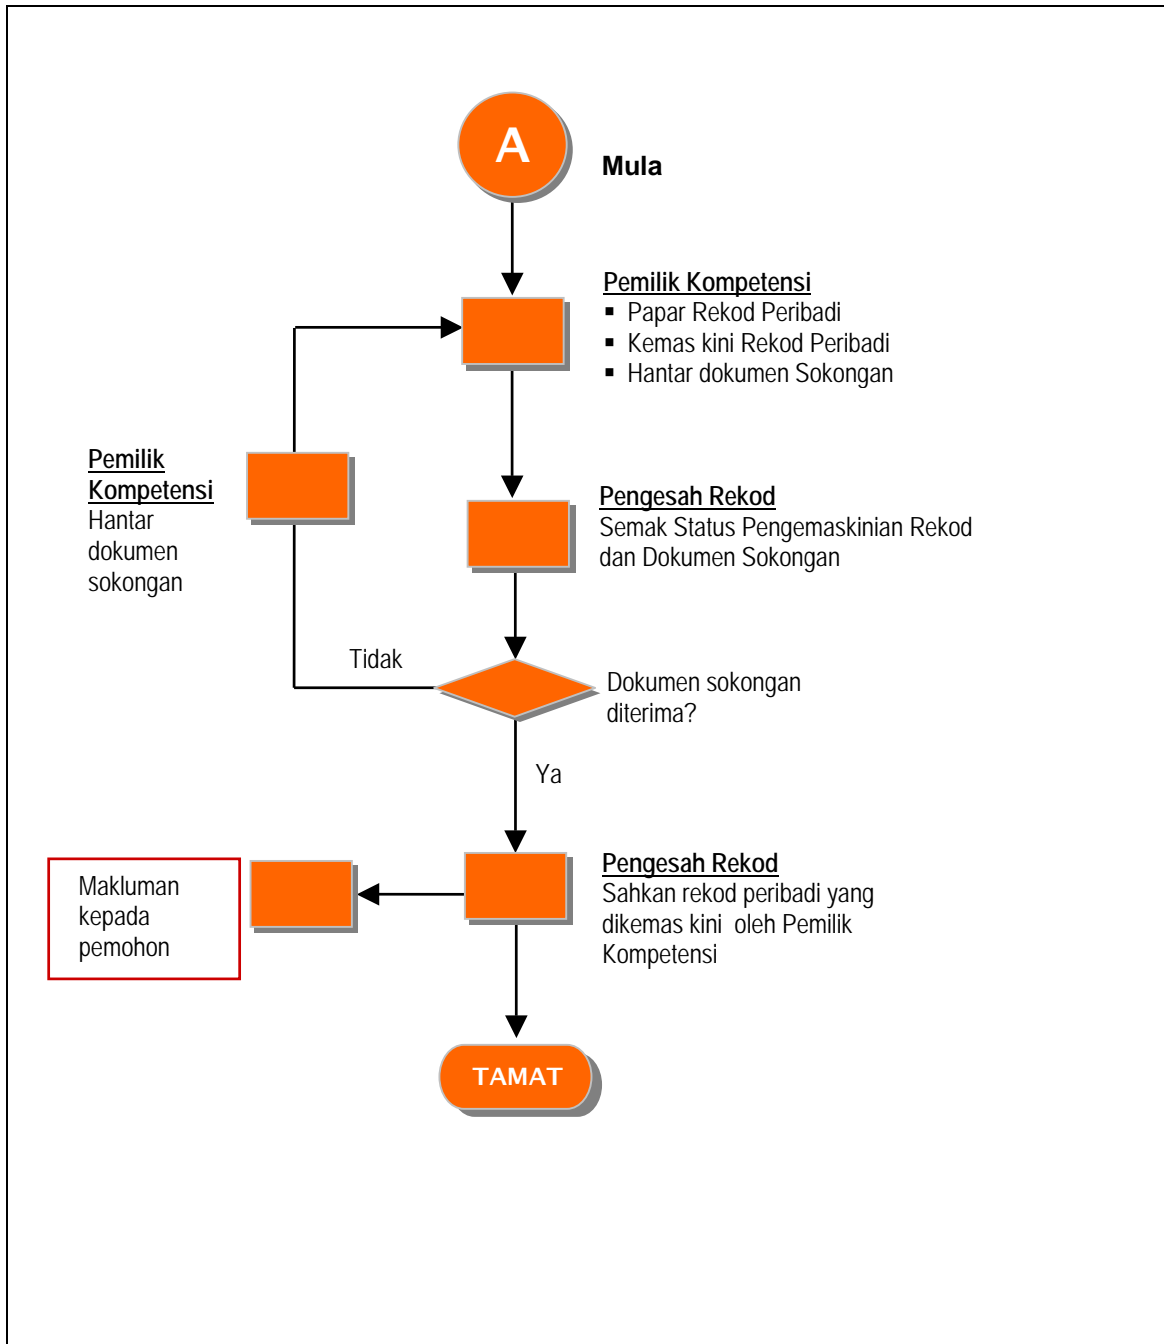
A

Mula

Pemilik Kompetensi
- Papar Rekod Peribadi
- Kemas kini Rekod Peribadi
- Hantar dokumen Sokongan

Pemilik Kompetensi
Hantar dokumen sokongan

Pengesah Rekod
Semak Status Pengemaskinian Rekod dan Dokumen Sokongan

Tidak

Dokumen sokongan diterima?

Ya

Makluman kepada pemohon

Pengesah Rekod
Sahkan rekod peribadi yang dikemas kini oleh Pemilik Kompetensi

TAMAT